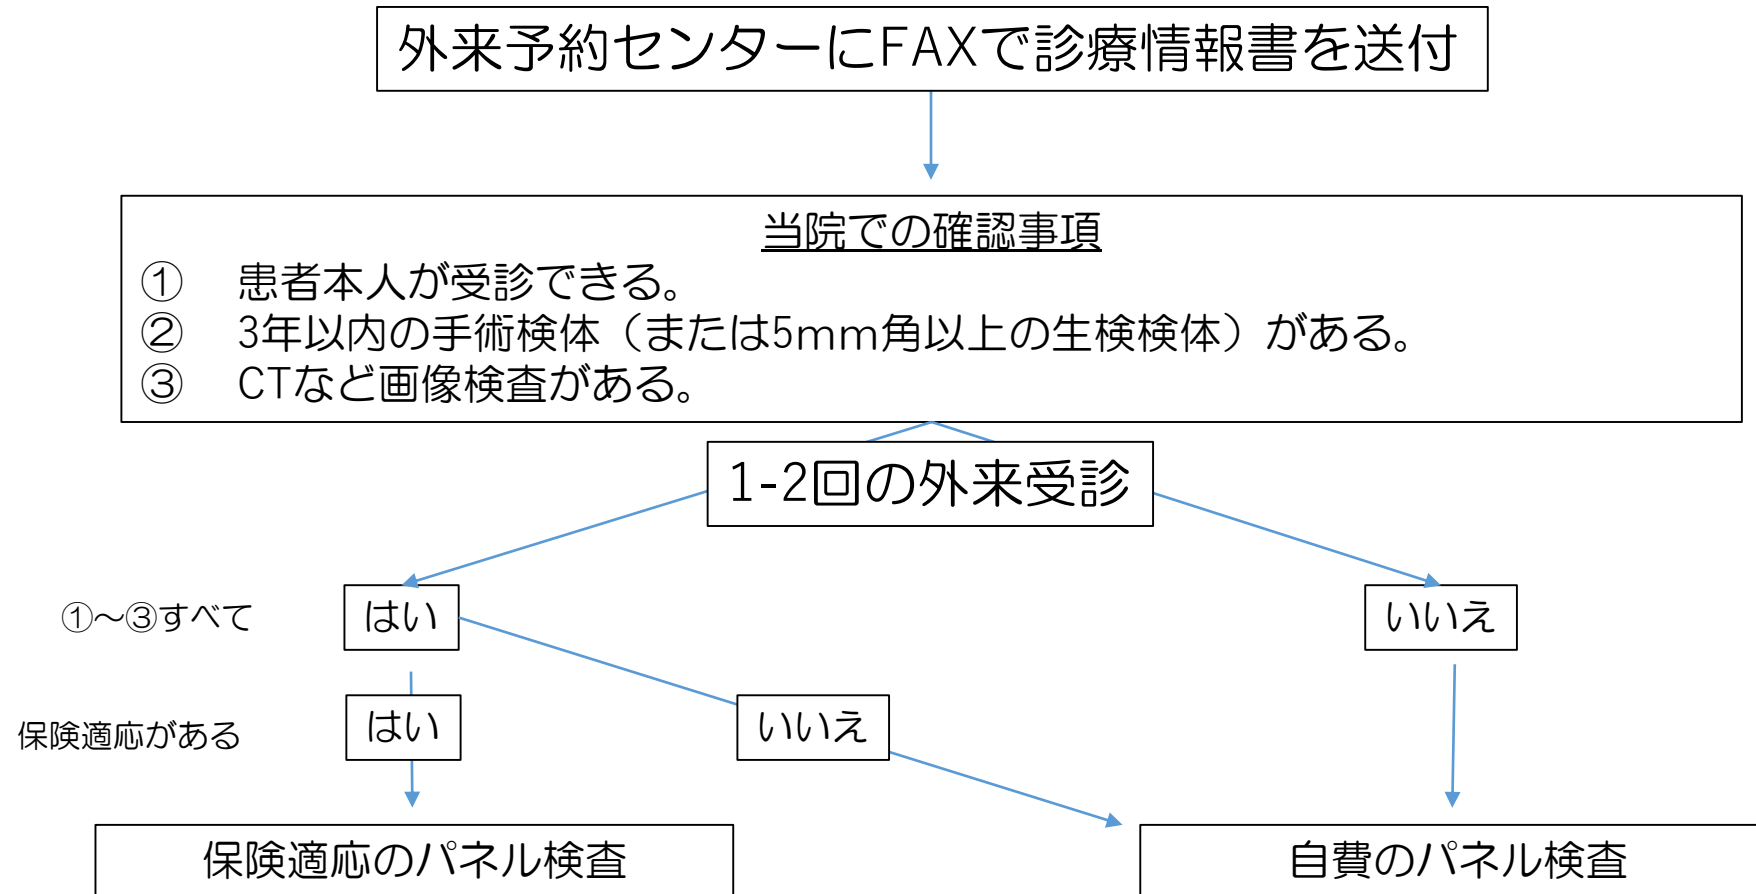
外来予約センターにFAXで診療情報書を送付

当院での確認事項
① 患者本人が受診できる。
② 3年以内の手術検体（または5mm角以上の生検検体）がある。
③ CTなど画像検査がある。

1-2回の外来受診

①~③すべて

はい

いいえ

保険適応がある

はい

いいえ

保険適応のパネル検査

自費のパネル検査